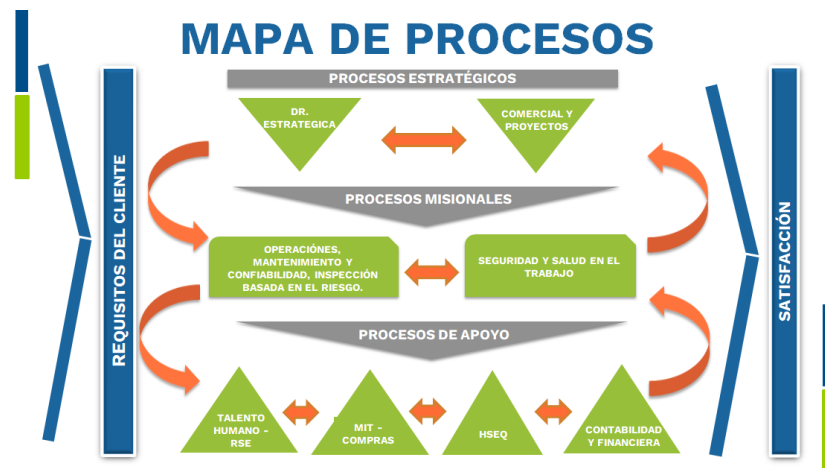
MAPA DE PROCESOS

REQUISITOS DEL CLIENTE

PROCESOS ESTRATÉGICOS

DR. ESTRATEGICA

COMERCIAL Y PROYECTOS

PROCESOS MISIONALES

OPERACIÓNES, MANTENIMIENTO Y CONFIABILIDAD, INSPECCIÓN BASADA EN EL RIESGO.

SEGURIDAD Y SALUD EN EL TRABAJO

PROCESOS DE APOYO

TALENTO HUMANO - RSE

MIT - COMPRAS

HSEQ

CONTABILIDAD Y FINANCIERA

SATISFACCIÓN